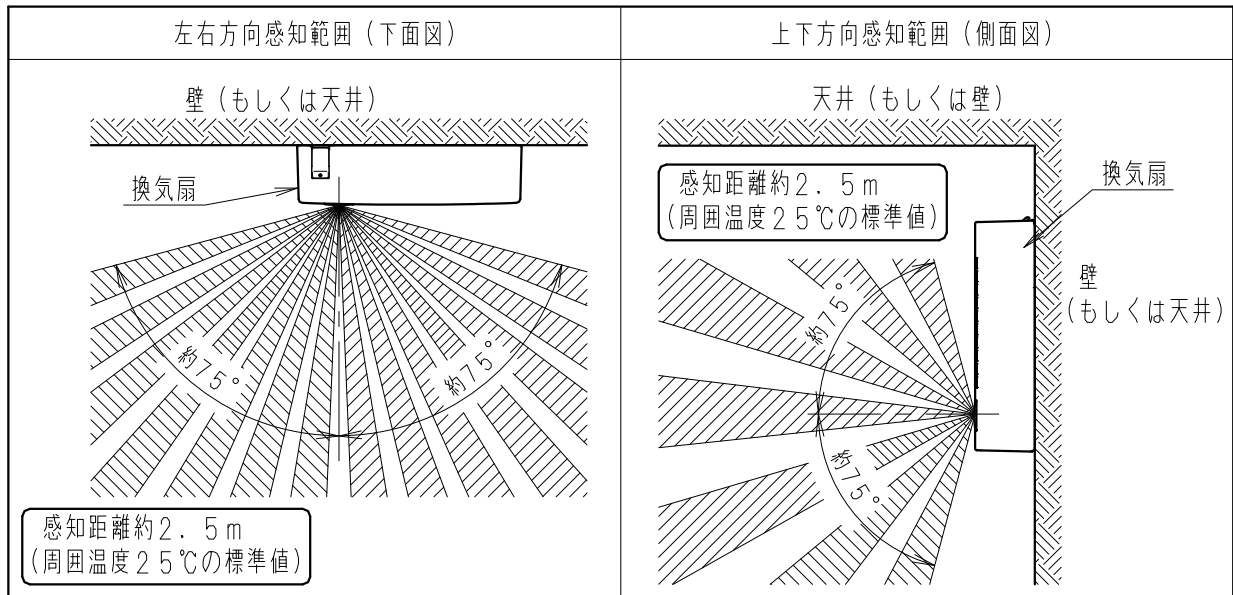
| 左右方向感知範囲（下面図） | 上下方向感知範囲（側面図） |
|---|---|
| 壁（もしくは天井）<br>換気扇<br>約７５°<br>約７５°<br>感知距離約２．５ｍ<br>（周囲温度２５℃の標準値） | 天井（もしくは壁）<br>感知距離約２．５ｍ<br>（周囲温度２５℃の標準値）<br>換気扇<br>壁<br>（もしくは天井）<br>約７５°<br>約７５° |